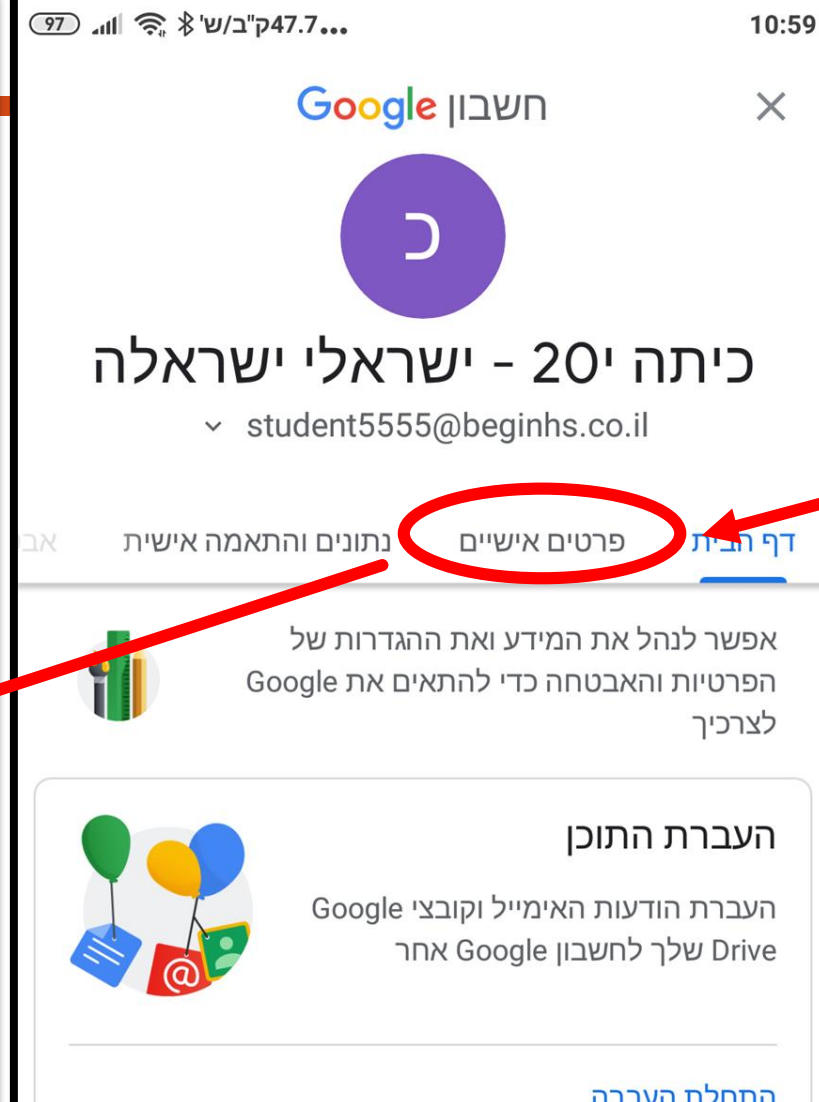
97 47.7ק"ב/ש' ... 10:59

חשבון Google ×

כ

כיתה י20 - ישראלי ישראלה

student5555@beginhs.co.il

דף הבית פרטים אישיים נתונים והתאמה אישית אב

אפשר לנהל את המידע ואת ההגדרות של הפרטיות והאבטחה כדי להתאים את Google לצרכיך

העברת התוכן

העברת הודעות האימייל וקובצי Google Drive שלך לחשבון Google אחר

התחלת העברה